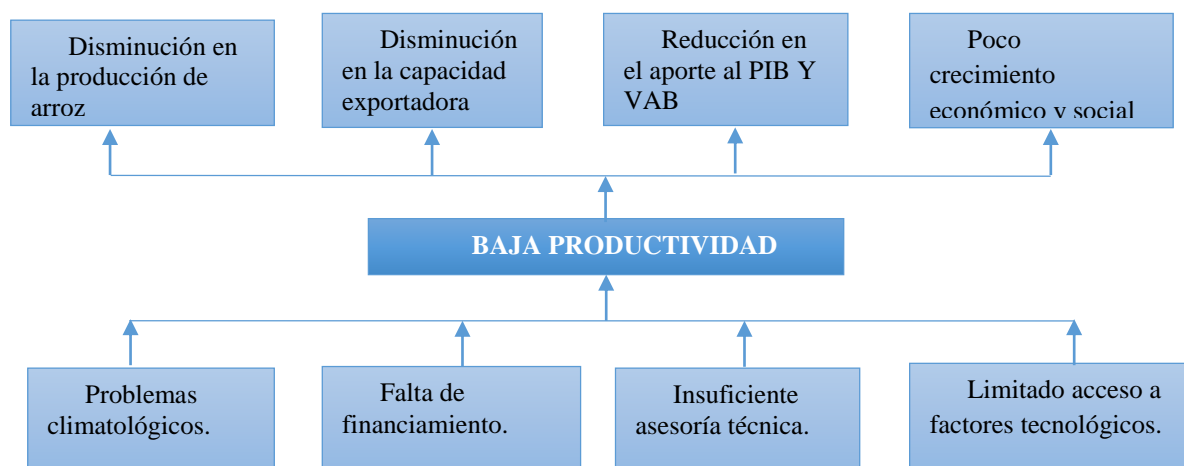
Disminución en la producción de arroz

Disminución en la capacidad exportadora

Reducción en el aporte al PIB Y VAB

Poco crecimiento económico y social

BAJA PRODUCTIVIDAD

Problemas climatológicos.

Falta de financiamiento.

Insuficiente asesoría técnica.

Limitado acceso a factores tecnológicos.